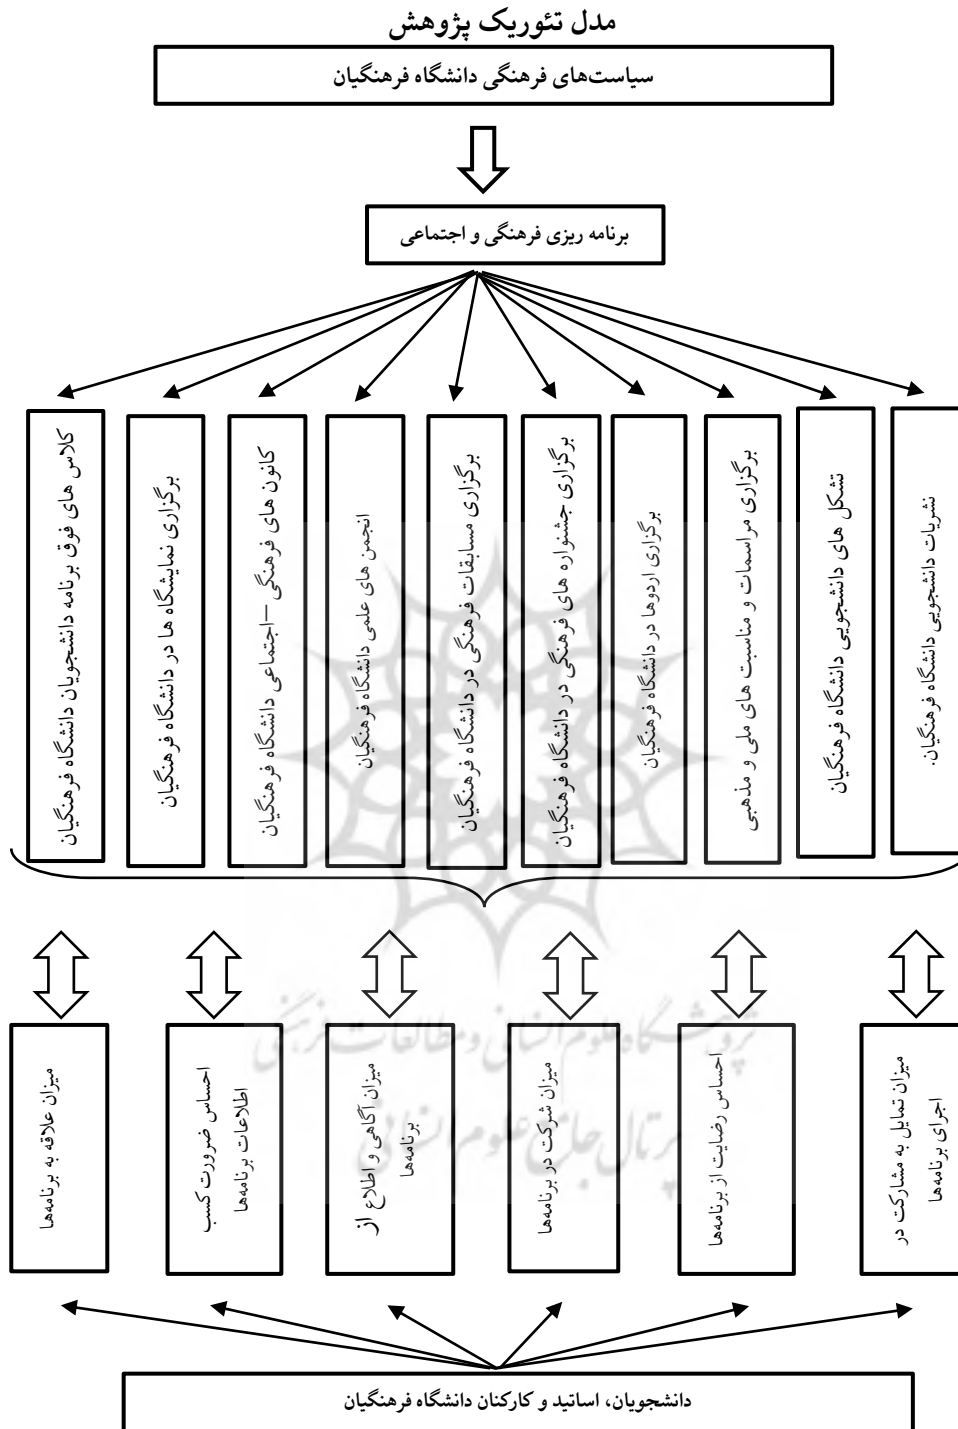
مدل تئوریک پژوهش

سیاست‌های فرهنگی دانشگاه فرهنگیان

برنامه ریزی فرهنگی و اجتماعی

نشریات دانشجویی دانشگاه فرهنگیان.

تشکل های دانشجویی دانشگاه فرهنگیان

برگزاری مراسمات و مناسبت های ملی و مذهبی

برگزاری اردوها در دانشگاه فرهنگیان

برگزاری جشنواره های فرهنگی در دانشگاه فرهنگیان

برگزاری مسابقات فرهنگی در دانشگاه فرهنگیان

انجمن های علمی دانشگاه فرهنگیان

کانون های فرهنگی –اجتماعی دانشگاه فرهنگیان

برگزاری نمایشگاه ها در دانشگاه فرهنگیان

کلاس های فوق برنامه دانشجویان دانشگاه فرهنگیان

میزان تمایل به مشارکت در اجرای برنامه‌ها

احساس رضایت از برنامه‌ها

میزان شرکت در برنامه‌ها

میزان آگاهی و اطلاع از برنامه‌ها

احساس ضرورت کسب اطلاعات برنامه‌ها

میزان علاقه به برنامه‌ها

دانشجویان، اساتید و کارکنان دانشگاه فرهنگیان